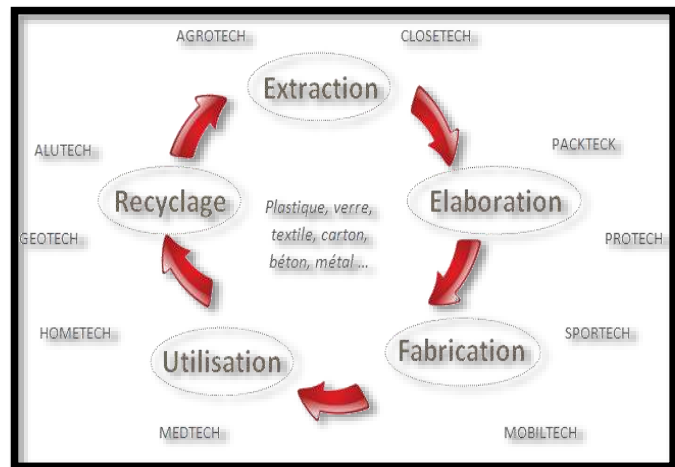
AGROTECH

CLOSETECH

Extraction

PACKTECK

ALUTECH

Recyclage

Plastique, verre, textile, carton, béton, métal ...

Elaboration

GEOTECH

PROTECH

HOMETECH

SPORTECH

Utilisation

Fabrication

MEDTECH

MOBILTECH